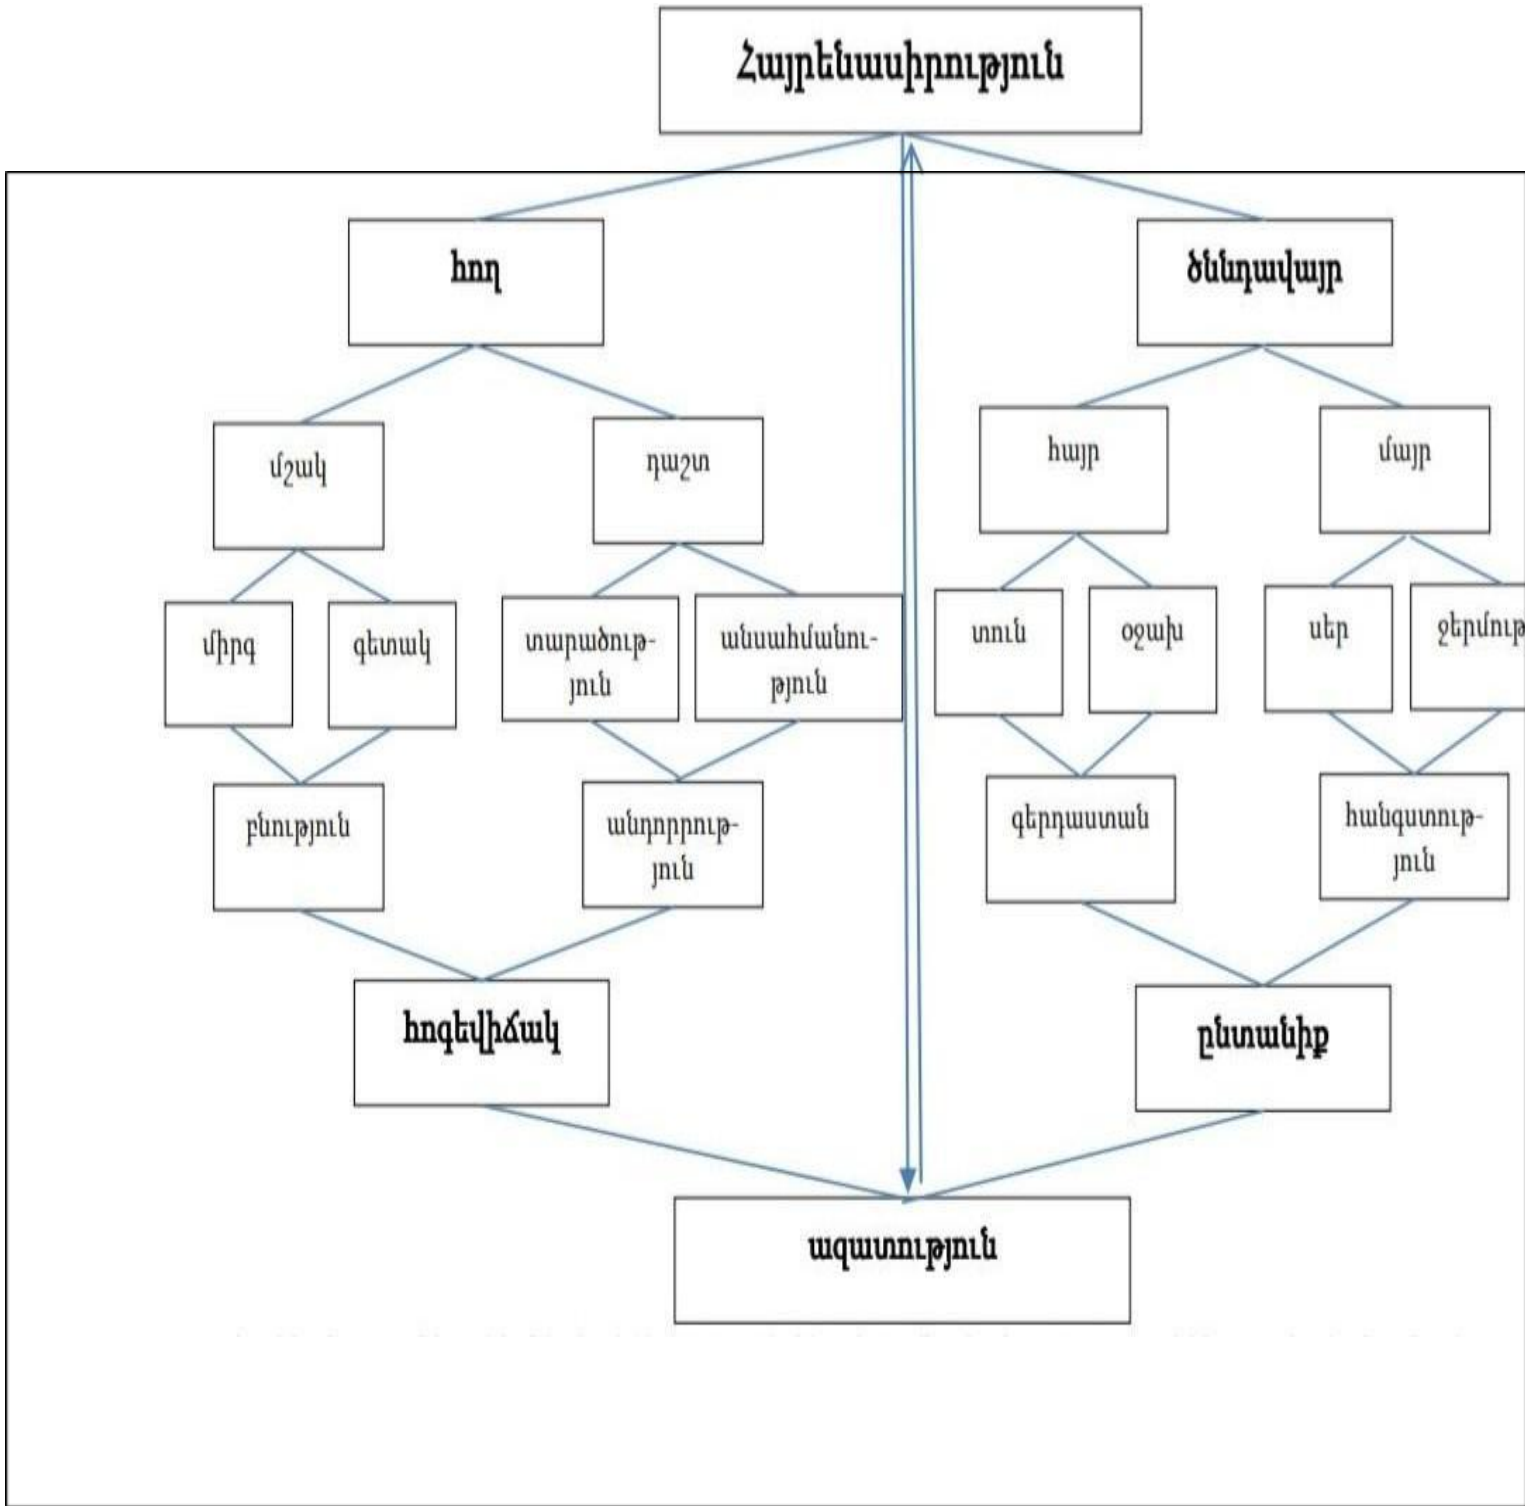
Հայրենասիրություն

հող

ծննդավայր

մշակ

դաշտ

հայր

մայր

միրգ

գետակ

տարածություն

անսահմանություն

տուն

օջախ

սեր

ջերմութ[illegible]

բնություն

անդորրություն

գերդաստան

հանգստություն

հոգեվիճակ

ընտանիք

ազատություն